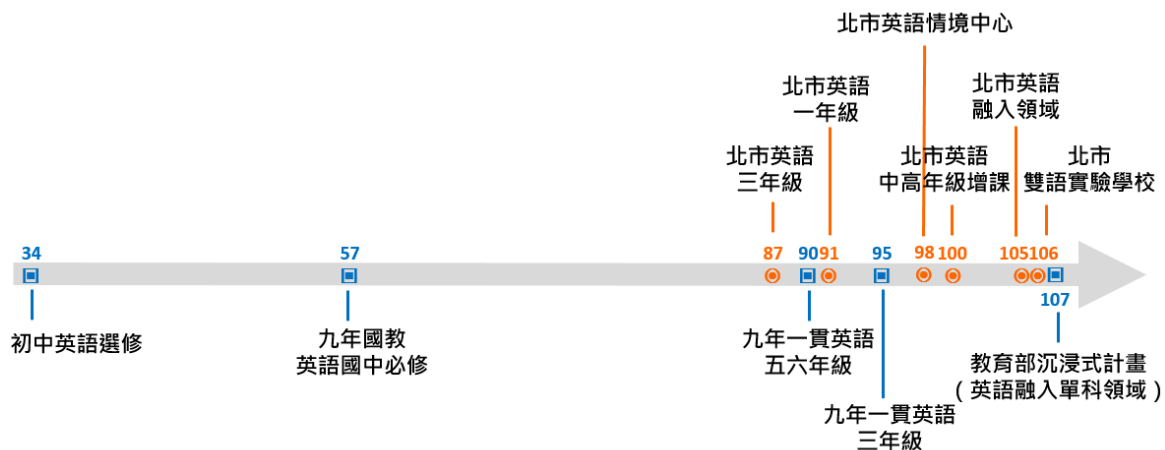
北市英語情境中心

北市英語
一年級

北市英語
融入領域

北市英語
三年級

北市英語
中高年級增課

北市
雙語實驗學校

34

57

87

90

91

95

98

100

105

106

107

初中英語選修

九年國教
英語國中必修

九年一貫英語
五六年級

九年一貫英語
三年級

教育部沉浸式計畫
（英語融入單科領域）